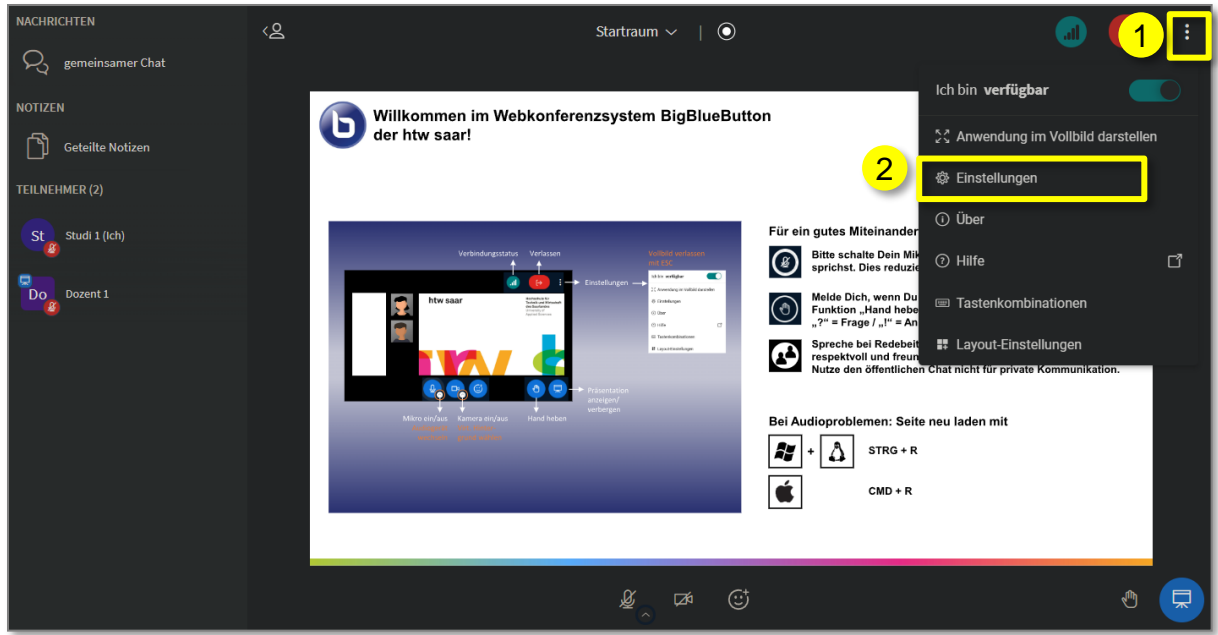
NACHRICHTEN

gemeinsamer Chat

NOTIZEN

Geteilte Notizen

TEILNEHMER (2)

St Studi 1 (Ich)

Do Dozent 1

Startraum

1

Ich bin verfügbar

Anwendung im Vollbild darstellen

2

Einstellungen

Über

Hilfe

Tastenkombinationen

Layout-Einstellungen

Willkommen im Webkonferenzsystem BigBlueButton der htw saar!

Verbindungsstatus Verlassen Vollbild verlassen mit ESC

Einstellungen

htw saar

Präsentation anzeigen/ verbergen

Mikro ein/aus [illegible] Kamera ein/aus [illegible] Hand heben

Für ein gutes Miteinander

Bitte schalte Dein Mik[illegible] sprichst. Dies reduzie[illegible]

Melde Dich, wenn Du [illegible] Funktion „Hand hebe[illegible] „?" = Frage / „!" = An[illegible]

Spreche bei Redebeit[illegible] respektvoll und freun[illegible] Nutze den öffentlichen Chat nicht für private Kommunikation.

Bei Audioproblemen: Seite neu laden mit

+ STRG + R

CMD + R